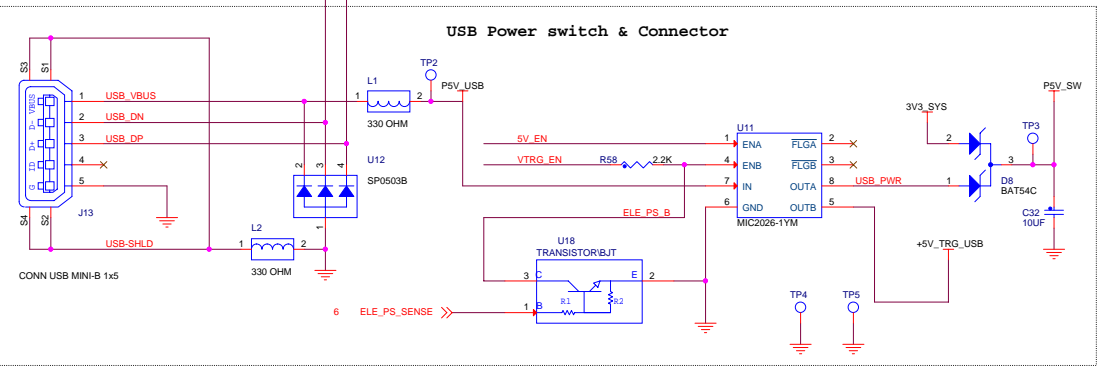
USB Power switch & Connector

S3 S1
VBUS
D-
D+
ID
G
S4 S2
J13
1 USB_VBUS
2 USB_DN
3 USB_DP
4
5
USB-SHLD
CONN USB MINI-B 1x5

L1
1 2
330 OHM
TP2
P5V_USB

2 3 4
U12
SP0503B
1

L2
1 2
330 OHM

5V_EN
VTRG_EN
R58
2.2K
ELE_PS_B

U11
1 ENA
4 ENB
7 IN
6 GND
$\overline{FLGA}$ 2
$\overline{FLGB}$ 3
OUTA 8
OUTB 5
MIC2026-1YM
USB_PWR

3V3_SYS
2
1
3
D8
BAT54C
TP3
P5V_SW
C32
10UF

+5V_TRG_USB

U18
TRANSISTOR\BJT
3 C
E 2
1 B
R1
R2

6 ELE_PS_SENSE

TP4
TP5